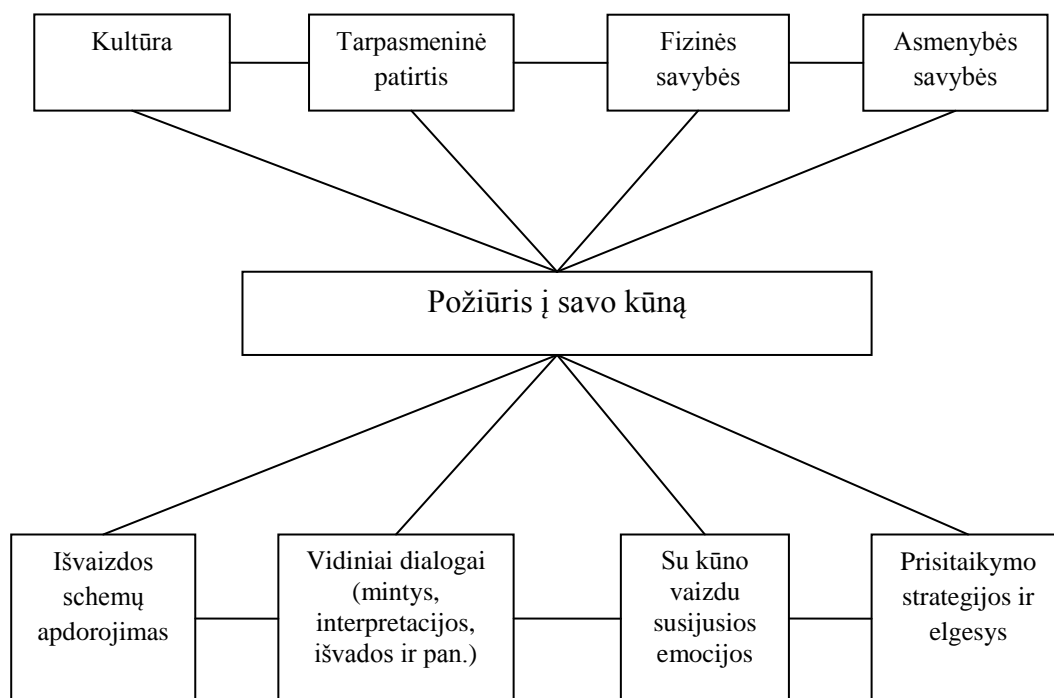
Kultūra

Tarpasmeninė patirtis

Fizinės savybės

Asmenybės savybės

Požiūris į savo kūną

Išvaizdos schemų apdorojimas

Vidiniai dialogai (mintys, interpretacijos, išvados ir pan.)

Su kūno vaizdu susijusios emocijos

Prisitaikymo strategijos ir elgesys